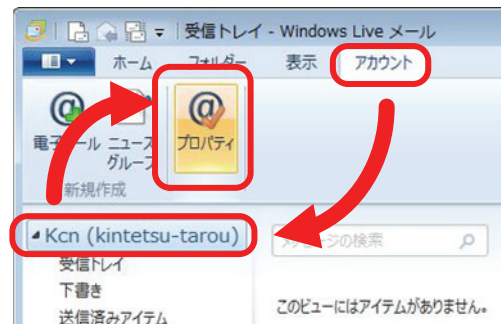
受信トレイ - Windows Live メール

ホーム
フォルダー
表示
アカウント

電子メール
ニュースグループ
プロパティ
新規作成

Kcn (kintetsu-tarou)
メッセージの検索
受信トレイ
下書き
送信済みアイテム
このビューにはアイテムがありません。